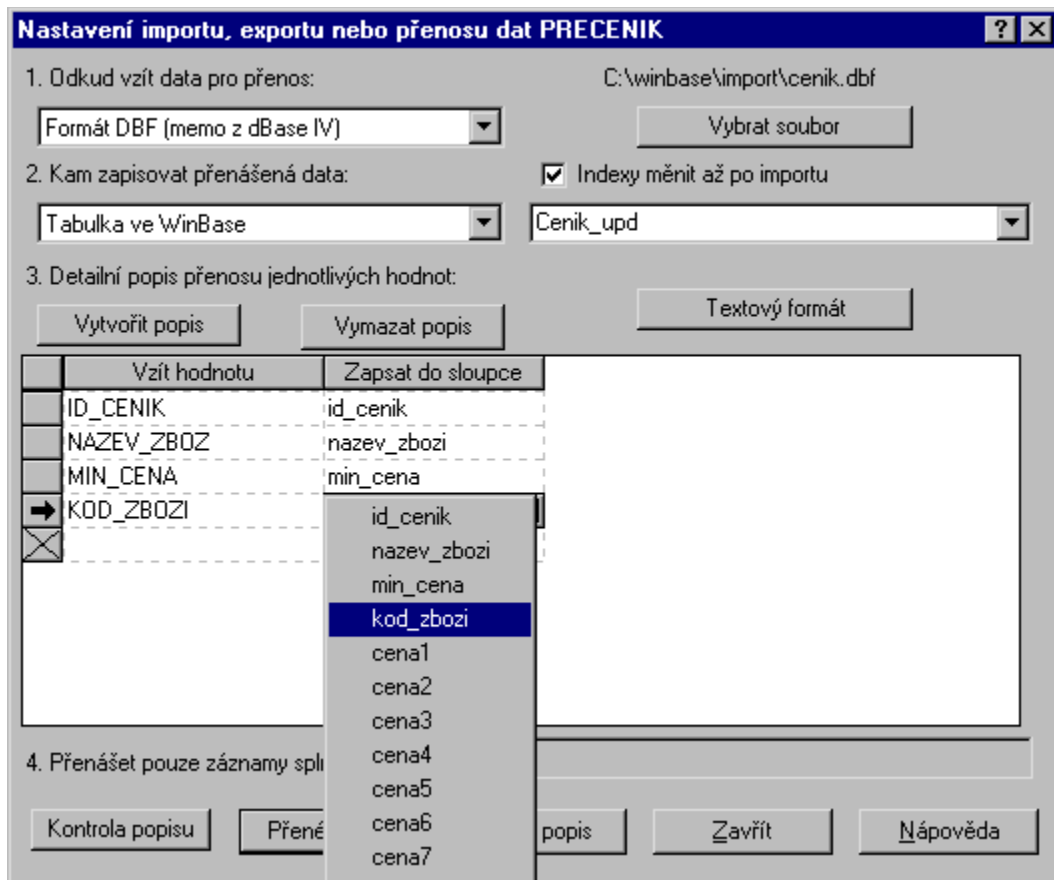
Nastavení importu, exportu nebo přenosu dat PRECENIK

?

1. Odkud vzít data pro přenos:

C:\winbase\import\cenik.dbf

Formát DBF (memo z dBase IV)

Vybrat soubor

2. Kam zapisovat přenášená data:

Indexy měnit až po importu

Tabulka ve WinBase

Cenik_upd

3. Detailní popis přenosu jednotlivých hodnot:

Textový formát

Vytvořit popis

Vymazat popis

| | Vzít hodnotu | Zapsat do sloupce |
|---|---|---|
| | ID_CENIK | id_cenik |
| | NAZEV_ZBOZ | nazev_zbozi |
| | MIN_CENA | min_cena |
| ➡ | KOD_ZBOZI | |
| | | |

id_cenik
nazev_zbozi
min_cena
kod_zbozi
cena1
cena2
cena3
cena4
cena5
cena6
cena7

4. Přenášet pouze záznamy spl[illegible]

Kontrola popisu

Přené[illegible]

popis

Zavřít

Nápověda